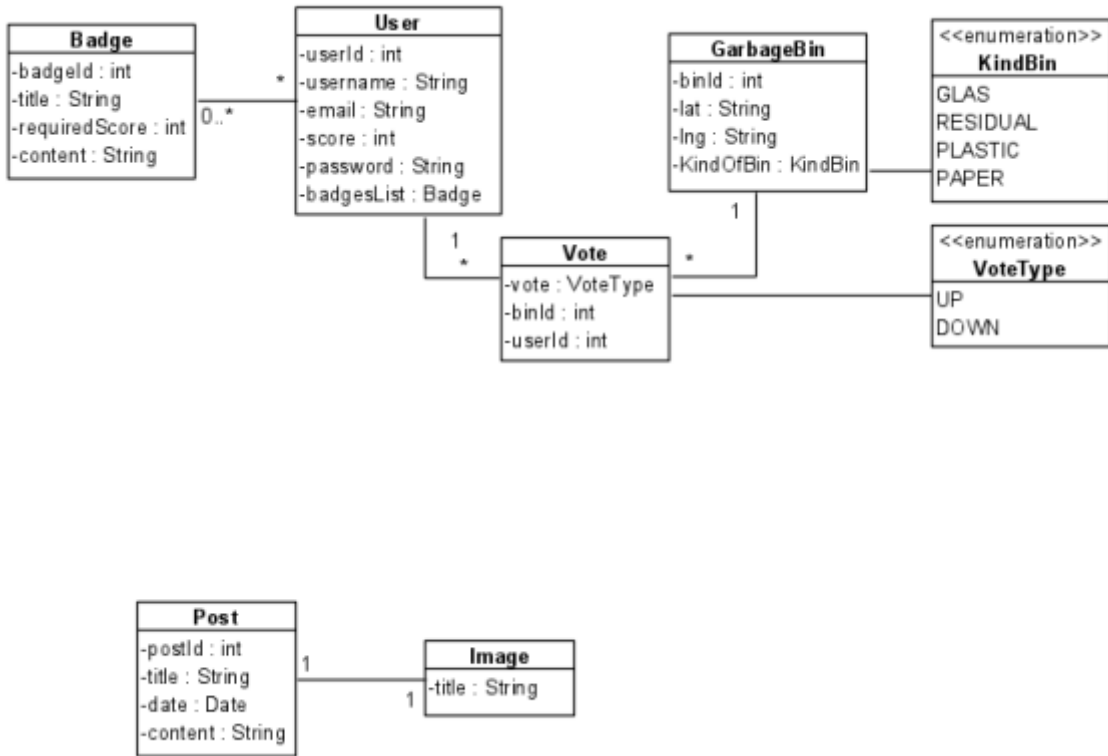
Badge
-badgeId : int
-title : String
-requiredScore : int
-content : String

0..*

*

User
-userId : int
-username : String
-email : String
-score : int
-password : String
-badgesList : Badge

GarbageBin
-binId : int
-lat : String
-lng : String
-KindOfBin : KindBin

<<enumeration>>
KindBin
GLAS
RESIDUAL
PLASTIC
PAPER

1

1

*

Vote
-vote : VoteType
-binId : int
-userId : int

*

<<enumeration>>
VoteType
UP
DOWN

Post
-postId : int
-title : String
-date : Date
-content : String

1

1

Image
-title : String